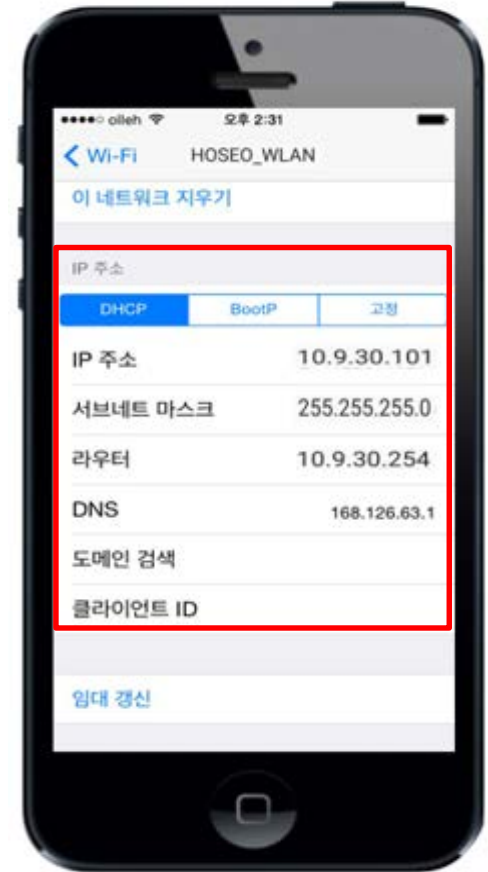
●●●●○ olleh 오후 2:31

Wi-Fi HOSEO_WLAN

이 네트워크 지우기

IP 주소

DHCP BootP 고정

IP 주소 10.9.30.101

서브네트 마스크 255.255.255.0

라우터 10.9.30.254

DNS 168.126.63.1

도메인 검색

클라이언트 ID

임대 갱신